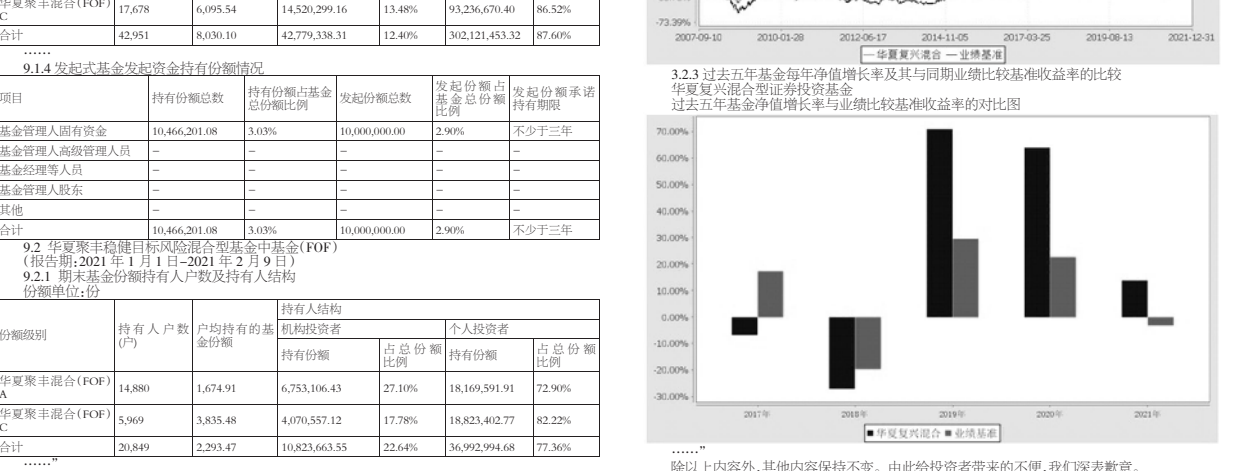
| 华夏聚丰混合(FOF)C | 17,678 | 6,095.54 | 14,520,299.16 | 13.48% | 93,236,670.40 | 86.52% |
|---|---|---|---|---|---|---|
| 合计 | 42,951 | 8,030.10 | 42,779,338.31 | 12.40% | 302,121,453.32 | 87.60% |

……

9.1.4 发起式基金发起资金持有份额情况

| 项目 | 持有份额总数 | 持有份额占基金总份额比例 | 发起份额总数 | 发起份额占基金总份额比例 | 发起份额承诺持有期限 |
|---|---|---|---|---|---|
| 基金管理人固有资金 | 10,466,201.08 | 3.03% | 10,000,000.00 | 2.90% | 不少于三年 |
| 基金管理人高级管理人员 | – | – | – | – | – |
| 基金经理等人员 | – | – | – | – | – |
| 基金管理人股东 | – | – | – | – | – |
| 其他 | – | – | – | – | – |
| 合计 | 10,466,201.08 | 3.03% | 10,000,000.00 | 2.90% | 不少于三年 |

9.2 华夏聚丰稳健目标风险混合型基金中基金(FOF)
(报告期:2021 年 1 月 1 日–2021 年 2 月 9 日)
9.2.1 期末基金份额持有人户数及持有人结构
份额单位:份

| 份额级别 | 持有人户数(户) | 户均持有的基金份额 | 持有人结构 | | | |
|---|---|---|---|---|---|---|
| | | | 机构投资者 | | 个人投资者 | |
| | | | 持有份额 | 占总份额比例 | 持有份额 | 占总份额比例 |
| 华夏聚丰混合(FOF)A | 14,880 | 1,674.91 | 6,753,106.43 | 27.10% | 18,169,591.91 | 72.90% |
| 华夏聚丰混合(FOF)C | 5,969 | 3,835.48 | 4,070,557.12 | 17.78% | 18,823,402.77 | 82.22% |
| 合计 | 20,849 | 2,293.47 | 10,823,663.55 | 22.64% | 36,992,994.68 | 77.36% |

……”

-73.39%
2007-09-10 2010-01-28 2012-06-17 2014-11-05 2017-03-25 2019-08-13 2021-12-31
—华夏复兴混合 —业绩基准

3.2.3 过去五年基金每年净值增长率及其与同期业绩比较基准收益率的比较
华夏复兴混合型证券投资基金
过去五年基金净值增长率与业绩比较基准收益率的对比图

70.00% 60.00% 50.00% 40.00% 30.00% 20.00% 10.00% 0.00% -10.00% -20.00% -30.00%
2017年 2018年 2019年 2020年 2021年
■华夏复兴混合 ■业绩基准

……”
除以上内容外,其他内容保持不变。由此给投资者带来的不便,我们深表歉意。